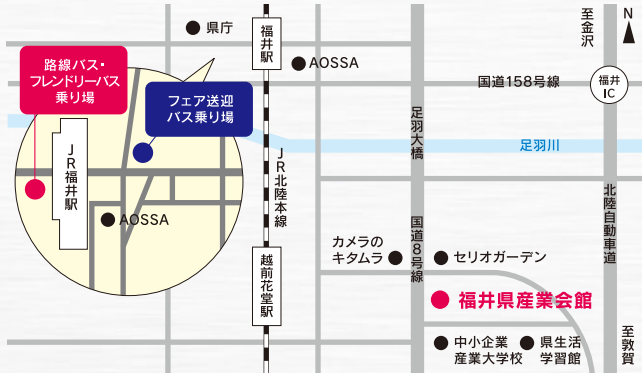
県庁

福井駅

AOSSA

至金沢

N

路線バス・フレンドリーバス乗り場

フェア送迎バス乗り場

国道158号線

福井IC

JR福井駅

足羽大橋

足羽川

JR北陸本線

AOSSA

北陸自動車道

カメラのキタムラ

国道8号線

セリオガーデン

越前花堂駅

福井県産業会館

中小企業産業大学校

県生活学習館

至敦賀